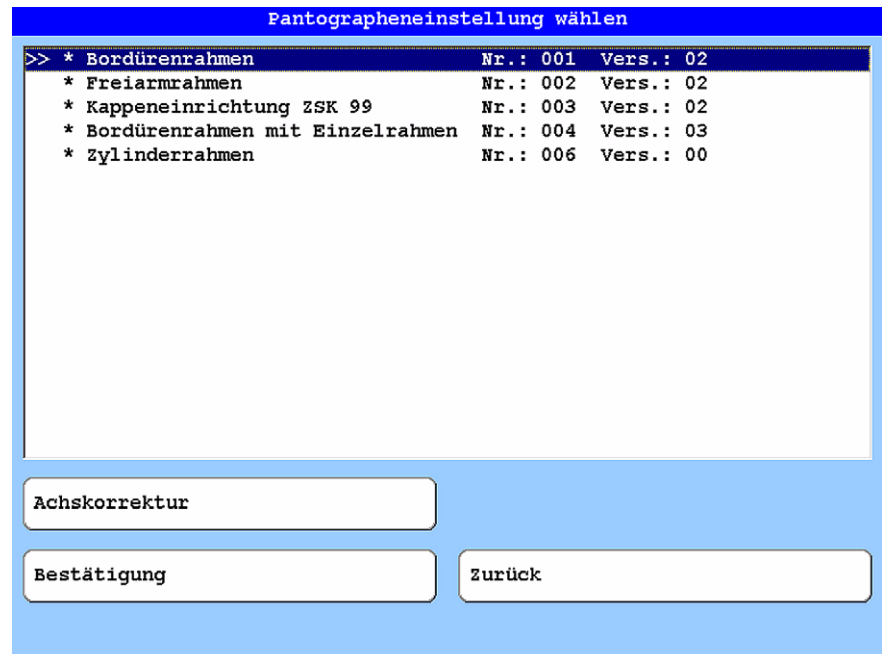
Pantographeneinstellung wählen

>> * Bordürenrahmen Nr.: 001 Vers.: 02
* Freiarmrahmen Nr.: 002 Vers.: 02
* Kappeneinrichtung ZSK 99 Nr.: 003 Vers.: 02
* Bordürenrahmen mit Einzelrahmen Nr.: 004 Vers.: 03
* Zylinderrahmen Nr.: 006 Vers.: 00

Achskorrektur

Bestätigung

Zurück